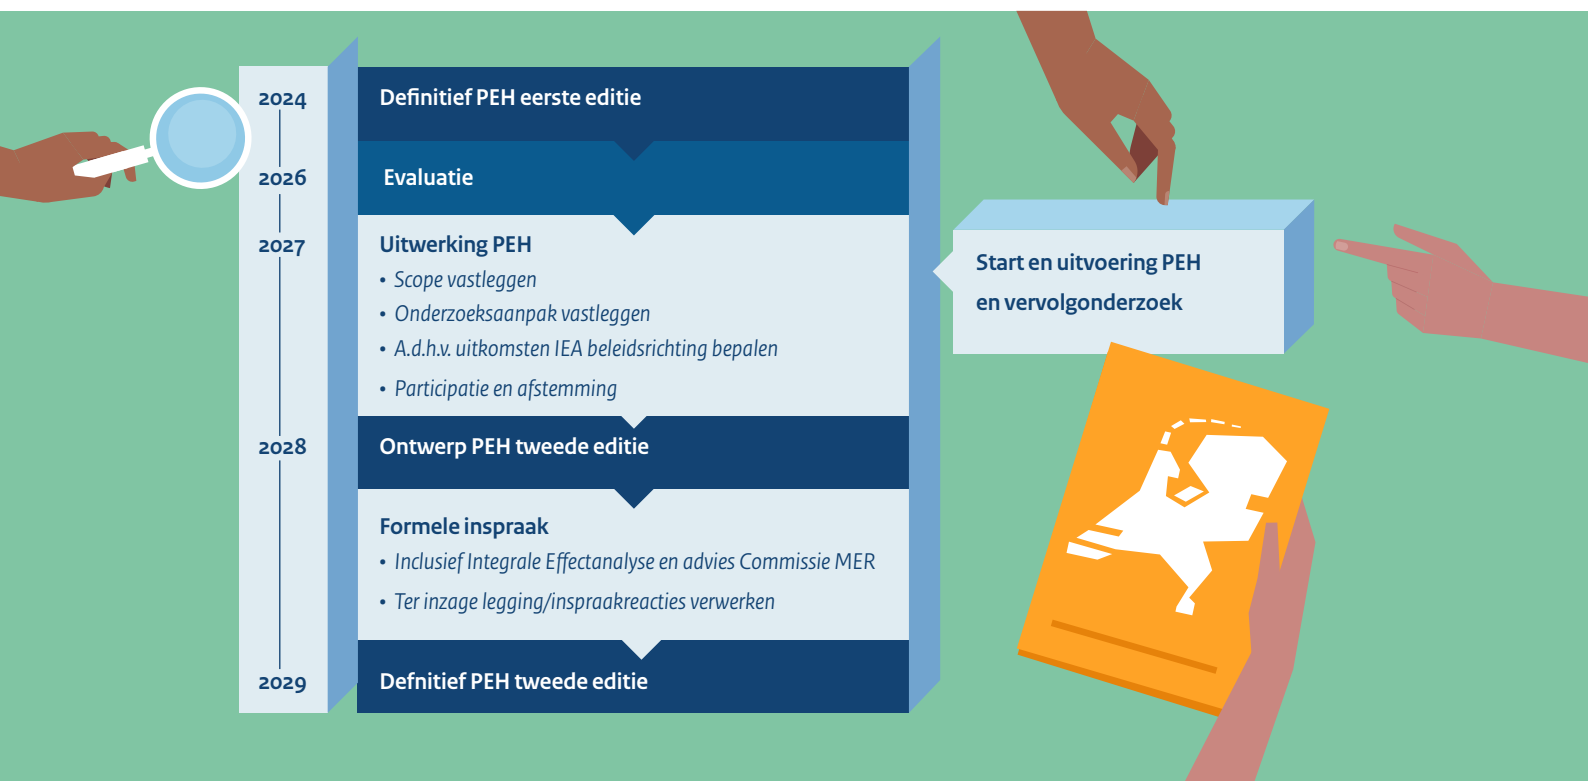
2024
2026
2027
2028
2029

Definitief PEH eerste editie

Evaluatie

Uitwerking PEH
• Scope vastleggen
• Onderzoeksaanpak vastleggen
• A.d.h.v. uitkomsten IEA beleidsrichting bepalen
• Participatie en afstemming

Ontwerp PEH tweede editie

Formele inspraak
• Inclusief Integrale Effectanalyse en advies Commissie MER
• Ter inzage legging/inspraakreacties verwerken

Defnitief PEH tweede editie

Start en uitvoering PEH en vervolgonderzoek